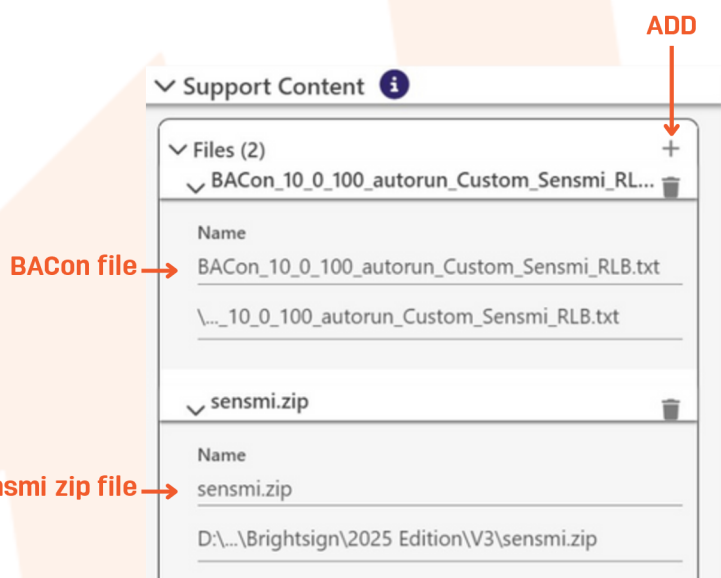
ADD

Support Content

Files (2) +

BACon_10_0_100_autorun_Custom_Sensmi_RL...

Name

BACon file

BACon_10_0_100_autorun_Custom_Sensmi_RLB.txt

\..._10_0_100_autorun_Custom_Sensmi_RLB.txt

sensmi.zip

Name

nsmi zip file

sensmi.zip

D:\...\Brightsign\2025 Edition\V3\sensmi.zip